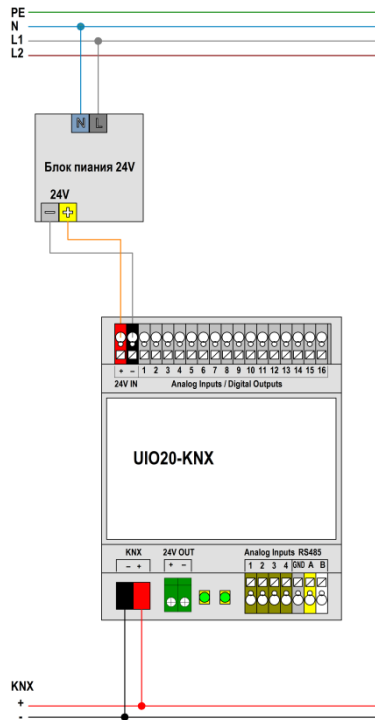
PE
N
L1
L2

N L

Блок пиания 24V

24V
— +

+ - 1 2 3 4 5 6 7 8 9 10 11 12 13 14 15 16
24V IN Analog Inputs / Digital Outputs

UIO20-KNX

KNX
– +

24V OUT
+ –

Analog Inputs RS485
1 2 3 4 GND A B

KNX
+
-